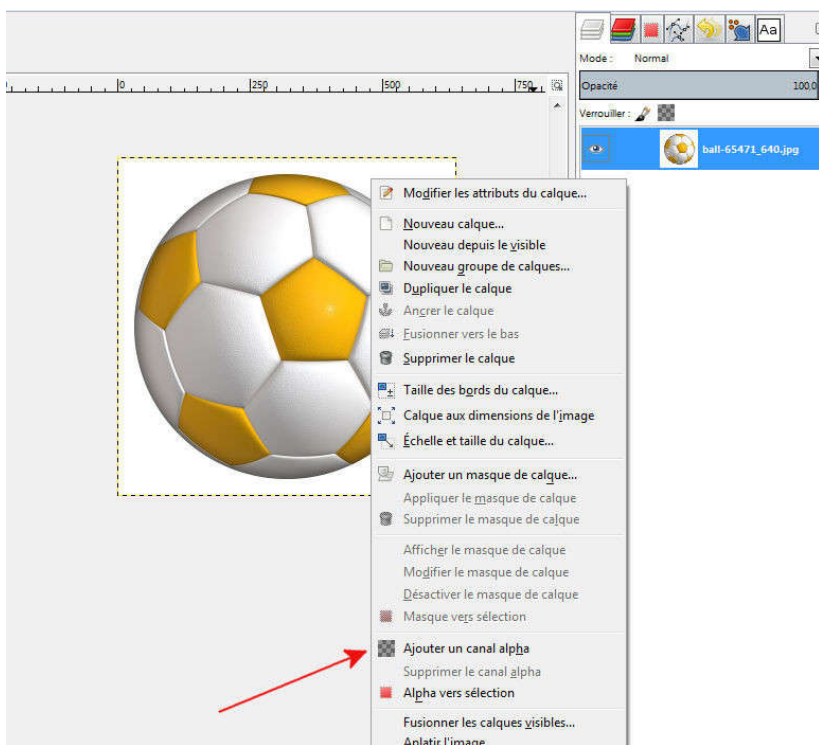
0 250 500 750

Mode : Normal

Opacité 100,0

Verrouiller :

ball-65471_640.jpg

Aa

Modifier les attributs du calque...

Nouveau calque...
Nouveau depuis le visible
Nouveau groupe de calques...
Dupliquer le calque
Ancrer le calque
Fusionner vers le bas
Supprimer le calque

Taille des bords du calque...
Calque aux dimensions de l'image
Échelle et taille du calque...

Ajouter un masque de calque...
Appliquer le masque de calque
Supprimer le masque de calque

Afficher le masque de calque
Modifier le masque de calque
Désactiver le masque de calque
Masque vers sélection

Ajouter un canal alpha
Supprimer le canal alpha
Alpha vers sélection

Fusionner les calques visibles...
Aplatir l'image